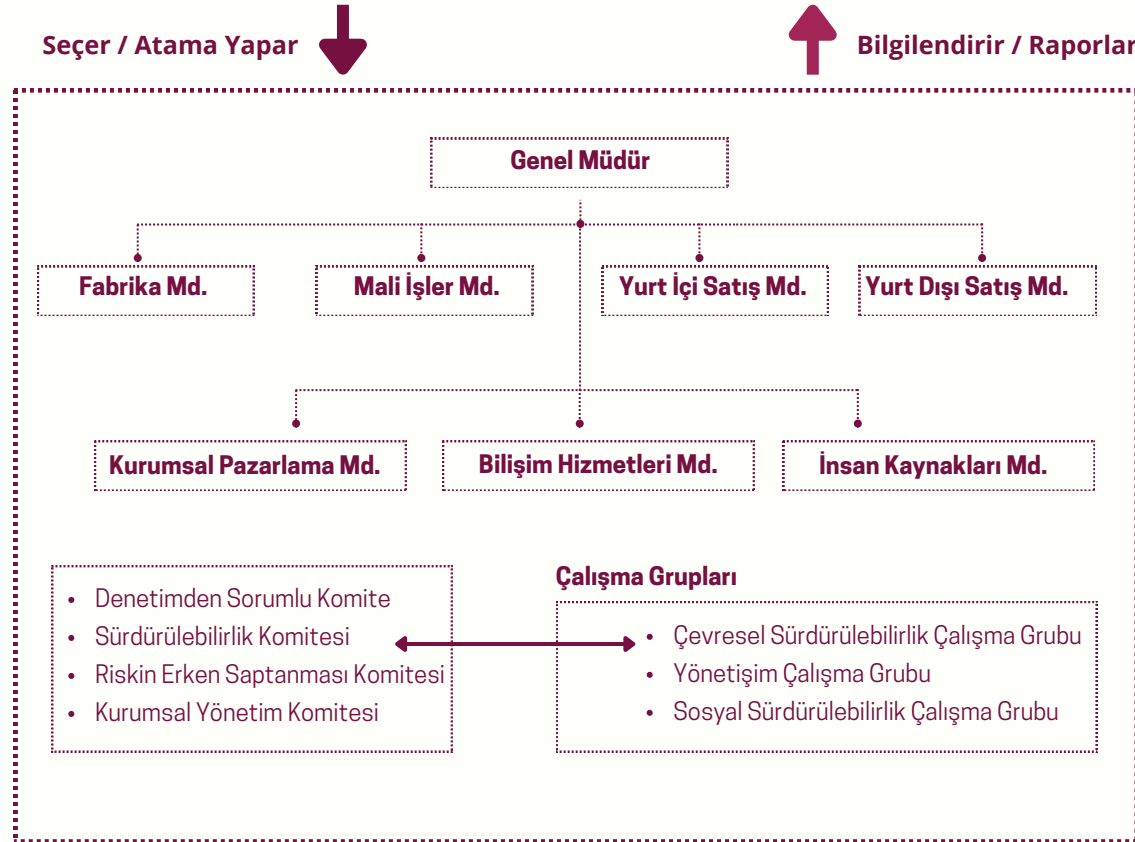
Seçer / Atama Yapar

Bilgilendirir / Raporlar

Genel Müdür

Fabrika Md.

Mali İşler Md.

Yurt İçi Satış Md.

Yurt Dışı Satış Md.

Kurumsal Pazarlama Md.

Bilişim Hizmetleri Md.

İnsan Kaynakları Md.

- Denetimden Sorumlu Komite
- Sürdürülebilirlik Komitesi
- Riskin Erken Saptanması Komitesi
- Kurumsal Yönetim Komitesi

Çalışma Grupları

- Çevresel Sürdürülebilirlik Çalışma Grubu
- Yönetişim Çalışma Grubu
- Sosyal Sürdürülebilirlik Çalışma Grubu